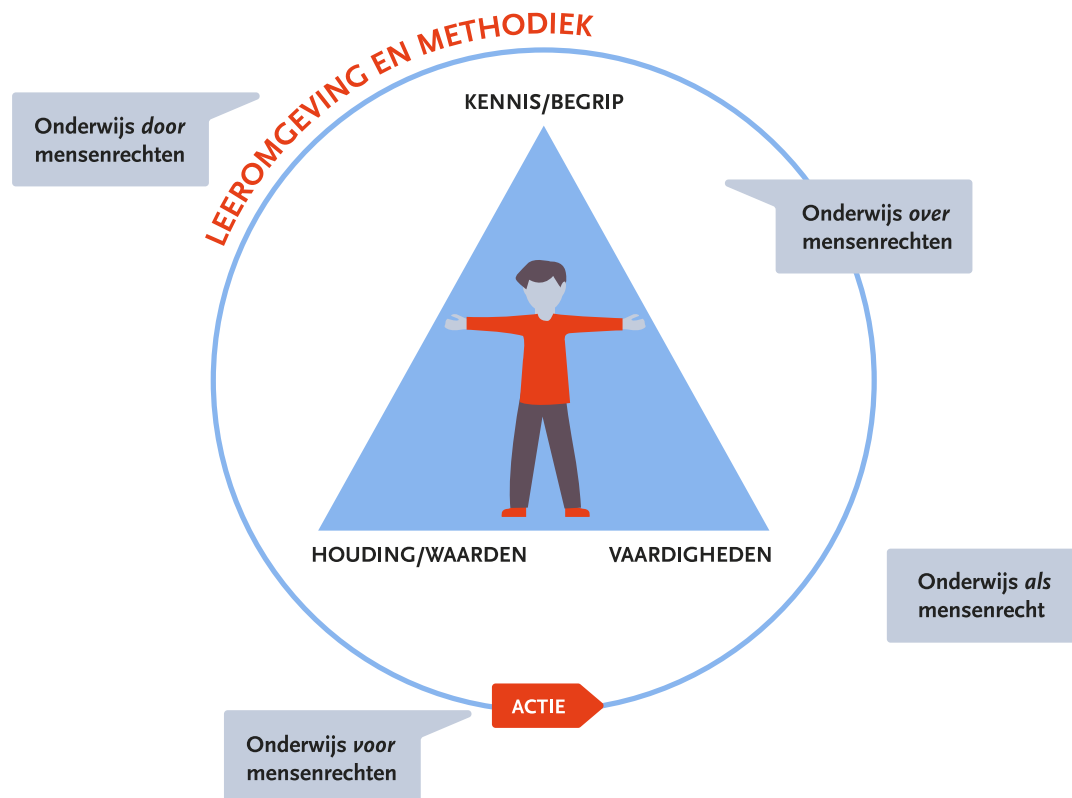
LEEROMGEVING EN METHODIEK

Onderwijs *door* mensenrechten

KENNIS/BEGRIP

Onderwijs *over* mensenrechten

HOUDING/WAARDEN

VAARDIGHEDEN

Onderwijs *als* mensenrecht

ACTIE

Onderwijs *voor* mensenrechten